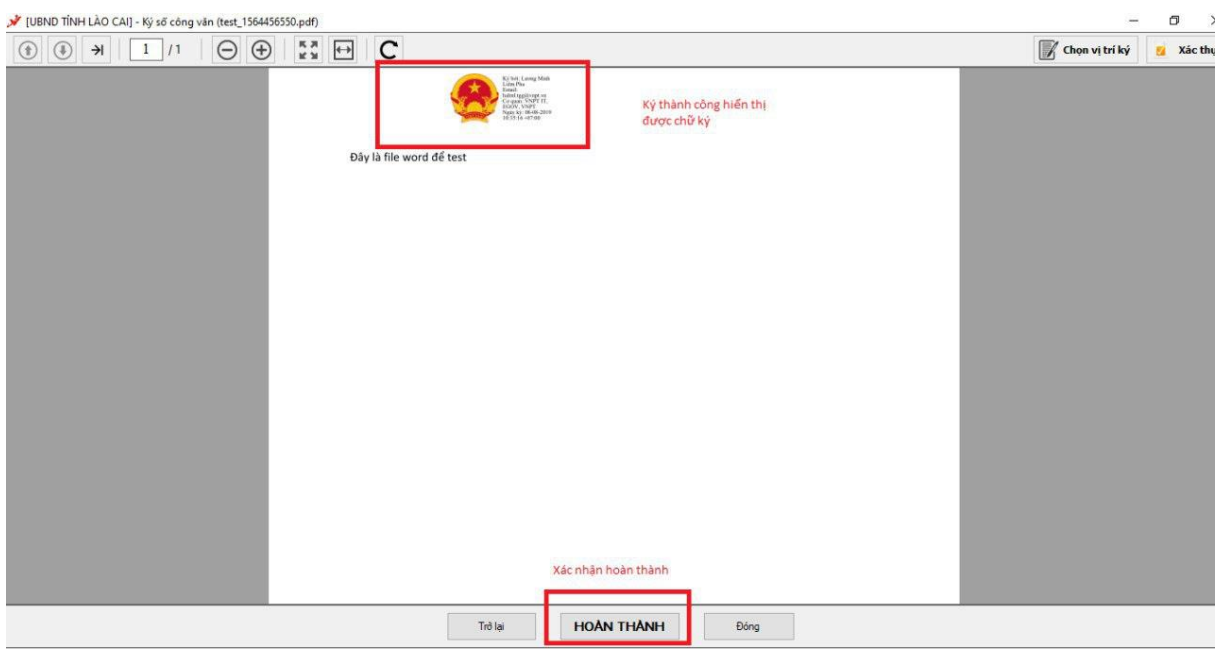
[UBND TỈNH LÀO CAI] - Ký số công văn (test_1564456550.pdf)

1 /1

Chọn vị trí ký
Xác thự

Ký bởi: Lương Minh
Liêm Pha
Email:
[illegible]
Cơ quan: VNPT IT,
EGOV, VNPT
Ngày ký: 08-08-2019
10:35:16 +07:00

Ký thành công hiển thị được chữ ký

Đây là file word để test

Xác nhận hoàn thành

Trở lại
HOÀN THÀNH
Đóng